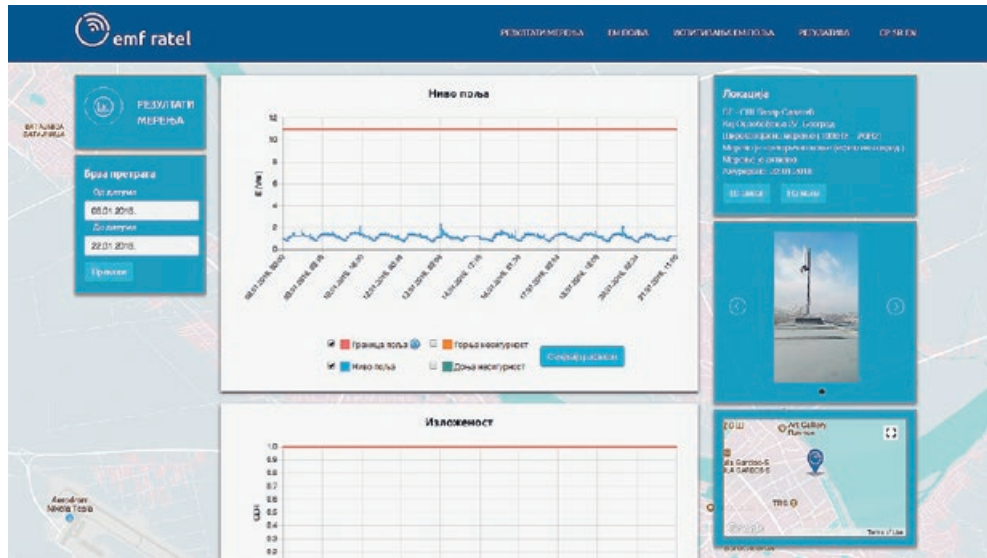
emf ratel

РЕЗУЛТАТИ МЕРЕЊА ЕМ ПОЉА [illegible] ЕМ ПОЉА РЕГУЛАТИВА СР SR EN

РЕЗУЛТАТИ МЕРЕЊА

Брза претрага
Од датума
08.01.2016.
До датума
22.01.2016.
Прикажи

Ниво поља

12
10
8
6
4
2
0

E (V/m)

08.01.2016. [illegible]

Граница поља
Горња несигурност
Ниво поља
Доња несигурност
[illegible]

Изложеност

1.0
0.9
0.8
0.7
0.6
0.5
0.4
0.3

Локација
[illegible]
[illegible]
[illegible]
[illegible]
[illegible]
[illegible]

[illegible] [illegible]

Art Gallery
TRG
Terms of Use

BATAJNICA
Aerodrom Nikola Tesla